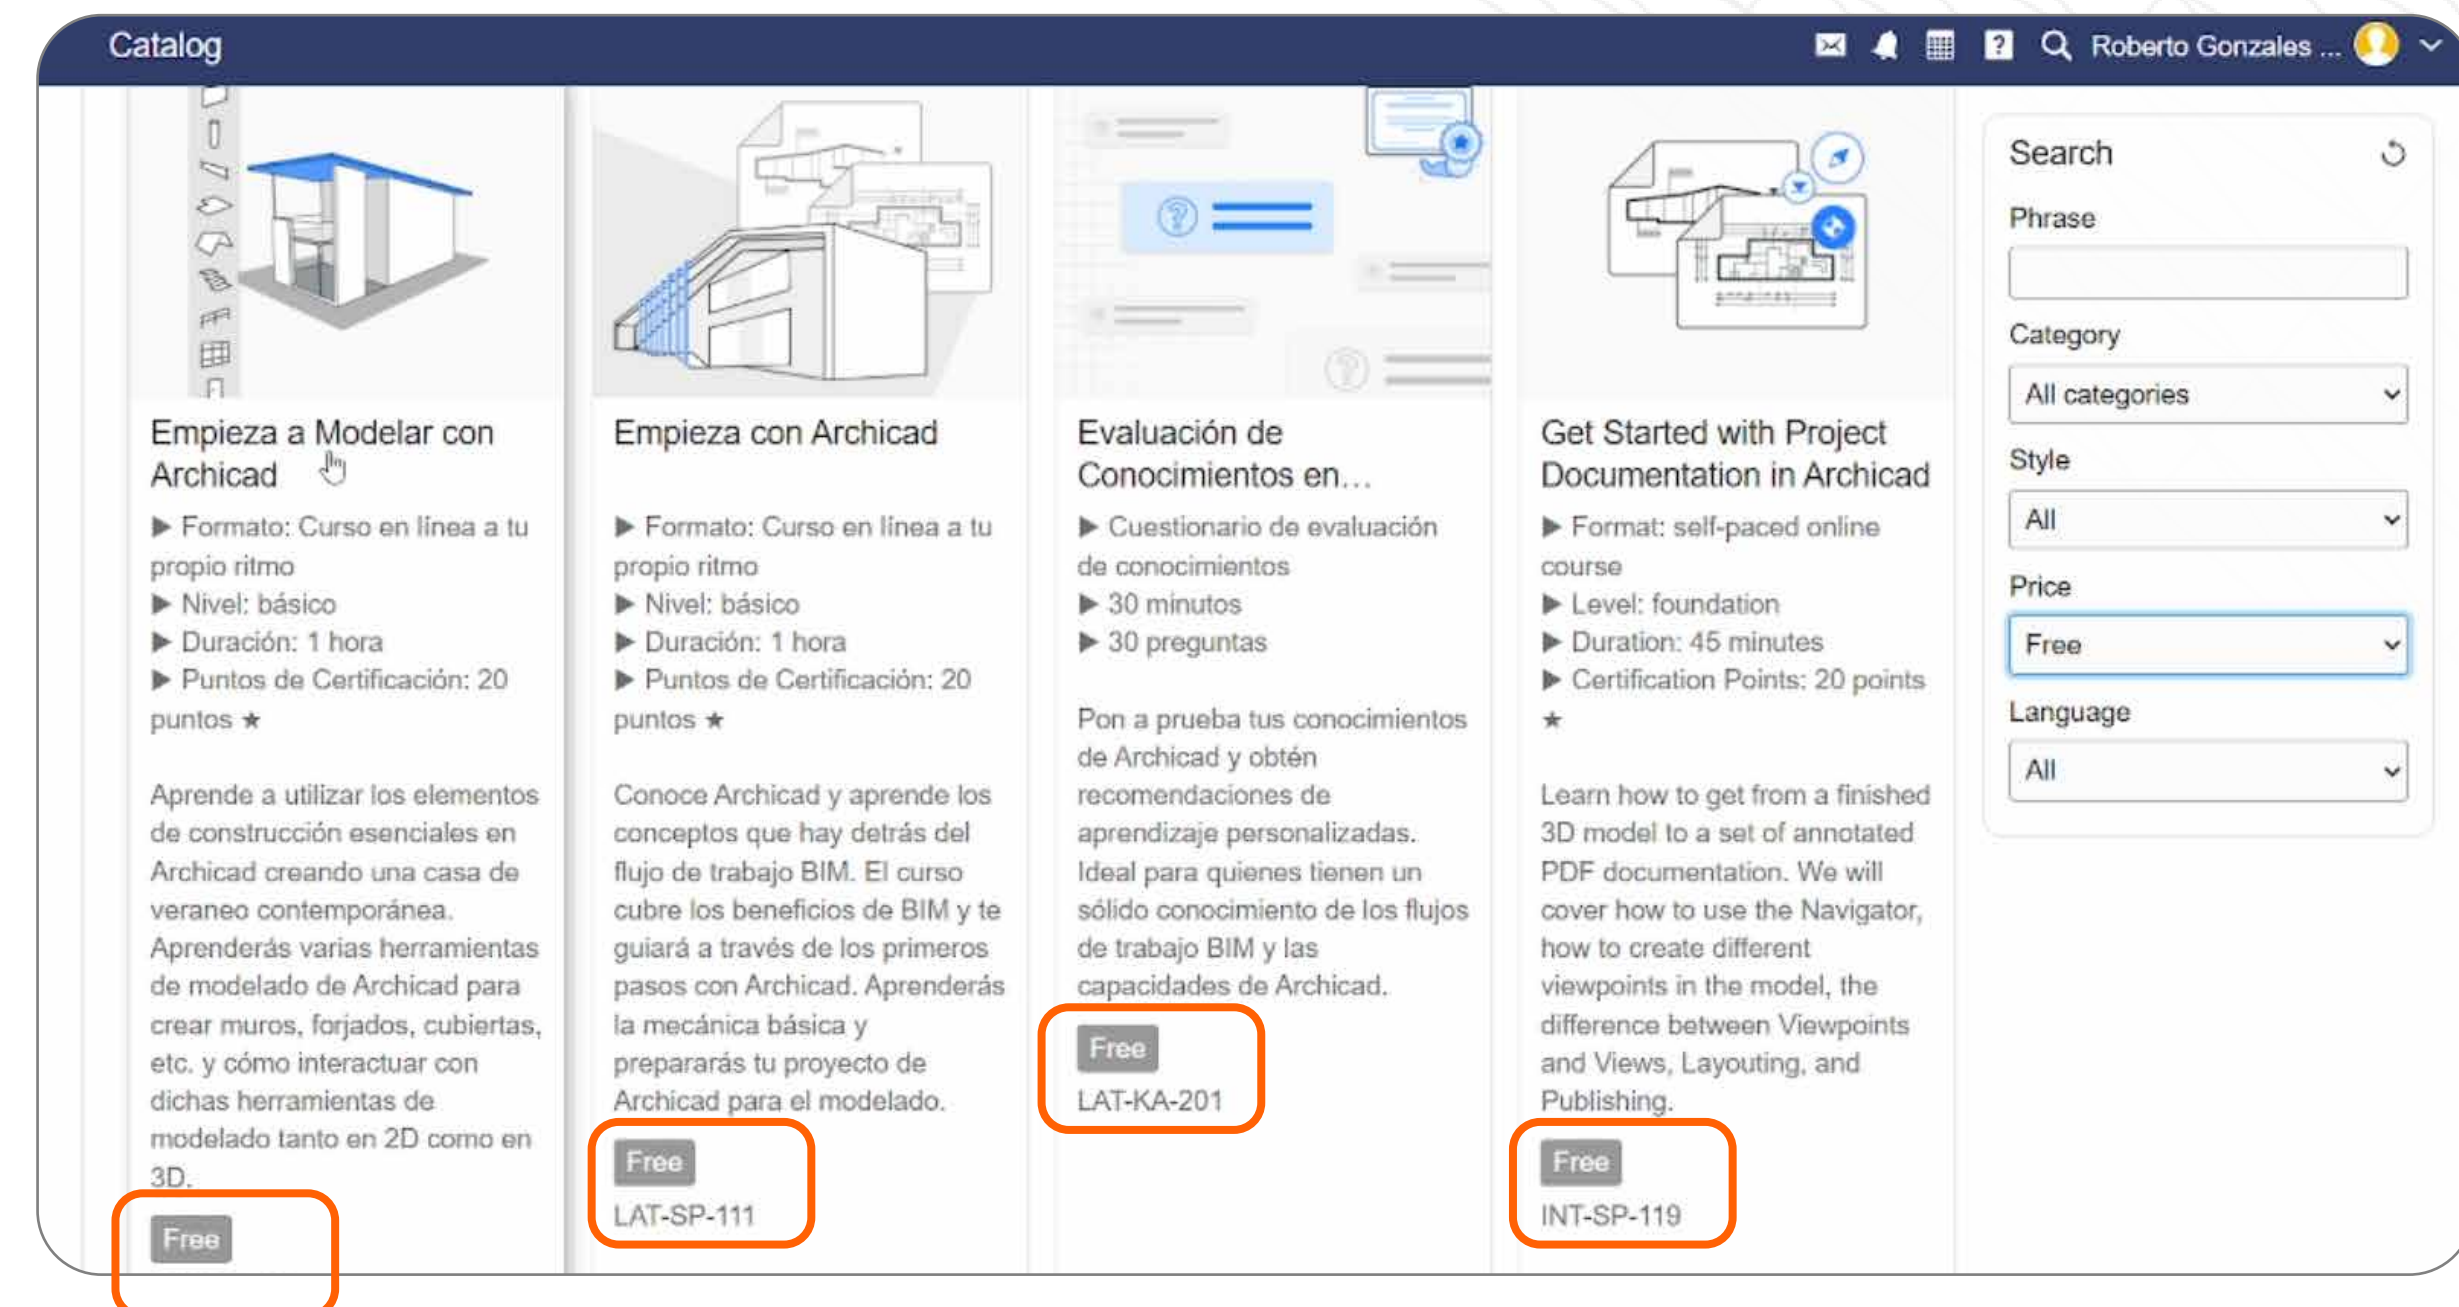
Catalog

Roberto Gonzales ...

Empieza a Modelar con Archicad

▶ Formato: Curso en línea a tu propio ritmo
▶ Nivel: básico
▶ Duración: 1 hora
▶ Puntos de Certificación: 20 puntos ★

Aprende a utilizar los elementos de construcción esenciales en Archicad creando una casa de veraneo contemporánea. Aprenderás varias herramientas de modelado de Archicad para crear muros, forjados, cubiertas, etc. y cómo interactuar con dichas herramientas de modelado tanto en 2D como en 3D.

Free

Empieza con Archicad

▶ Formato: Curso en línea a tu propio ritmo
▶ Nivel: básico
▶ Duración: 1 hora
▶ Puntos de Certificación: 20 puntos ★

Conoce Archicad y aprende los conceptos que hay detrás del flujo de trabajo BIM. El curso cubre los beneficios de BIM y te guiará a través de los primeros pasos con Archicad. Aprenderás la mecánica básica y prepararás tu proyecto de Archicad para el modelado.

Free
LAT-SP-111

Evaluación de Conocimientos en...

▶ Cuestionario de evaluación de conocimientos
▶ 30 minutos
▶ 30 preguntas

Pon a prueba tus conocimientos de Archicad y obtén recomendaciones de aprendizaje personalizadas. Ideal para quienes tienen un sólido conocimiento de los flujos de trabajo BIM y las capacidades de Archicad.

Free
LAT-KA-201

Get Started with Project Documentation in Archicad

▶ Format: self-paced online course
▶ Level: foundation
▶ Duration: 45 minutes
▶ Certification Points: 20 points ★

Learn how to get from a finished 3D model to a set of annotated PDF documentation. We will cover how to use the Navigator, how to create different viewpoints in the model, the difference between Viewpoints and Views, Layouting, and Publishing.

Free
INT-SP-119

Search
Phrase
Category
All categories
Style
All
Price
Free
Language
All